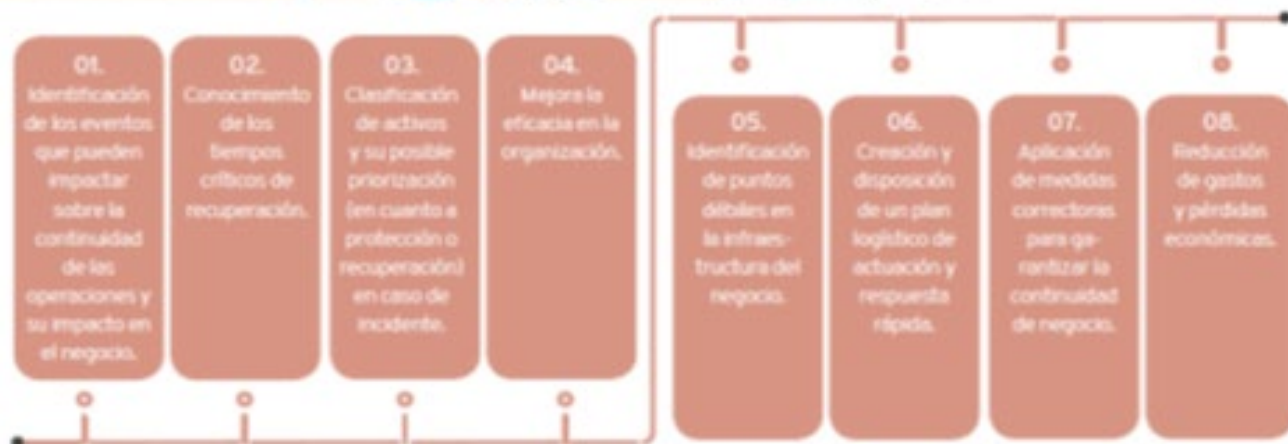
01.
Identificación de los eventos que pueden impactar sobre la continuidad de las operaciones y su impacto en el negocio.

02.
Conocimiento de los tiempos críticos de recuperación.

03.
Clasificación de activos y su posible priorización (en cuanto a protección o recuperación) en caso de incidente.

04.
Mejora la eficacia en la organización.

05.
Identificación de puntos débiles en la infraestructura del negocio.

06.
Creación y disposición de un plan logístico de actuación y respuesta rápida.

07.
Aplicación de medidas correctoras para garantizar la continuidad de negocio.

08.
Reducción de gastos y pérdidas económicas.